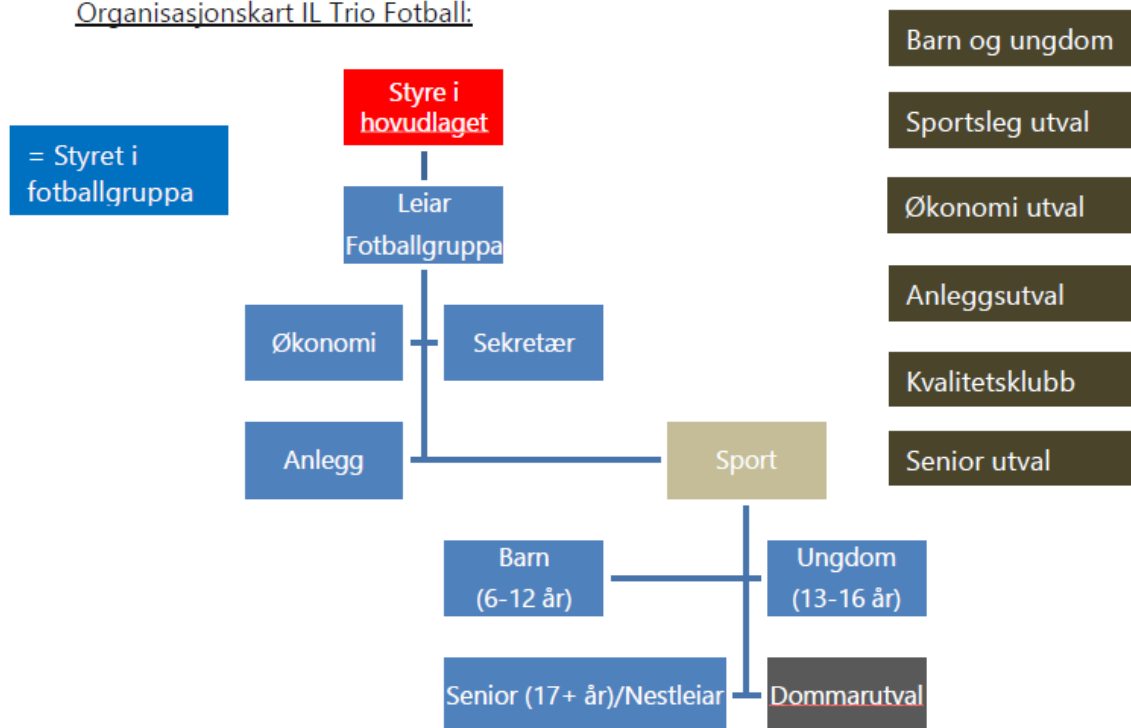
Organisasjonskart IL Trio Fotball:

Barn og ungdom

Sportsleg utval

Økonomi utval

Anleggsutval

Kvalitetsklubb

Senior utval

= Styret i fotballgruppa

Styre i hovudlaget

Leiar Fotballgruppa

Økonomi

Sekretær

Anlegg

Sport

Barn (6-12 år)

Ungdom (13-16 år)

Senior (17+ år)/Nestleiar

Dommarutval